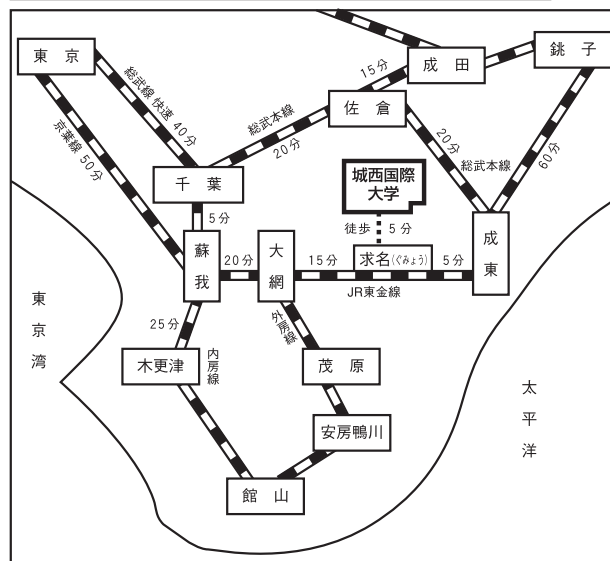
東京

総武線 快速 40分

京葉線 50分

成田

15分

銚子

佐倉

総武本線

20分

20分

総武本線

60分

千葉

城西国際大学

5分

徒歩 5分

蘇我

20分

大網

15分

求名(ぐみょう)

5分

成東

JR東金線

25分

外房線

東京湾

木更津

内房線

茂原

太平洋

安房鴨川

館山